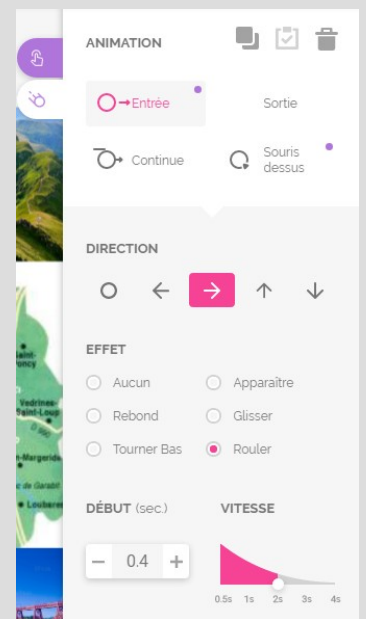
ANIMATION

Entrée

Sortie

Continue

Souris dessus

DIRECTION

EFFET

Aucun

Apparaître

Rebond

Glisser

Tourner Bas

Rouler

DÉBUT (sec.)

VITESSE

−

0.4

+

0.5s

1s

2s

3s

4s

Saint-Poncy

Védrines-Saint-Loup

Margerids

de Garabit

Loubaresse